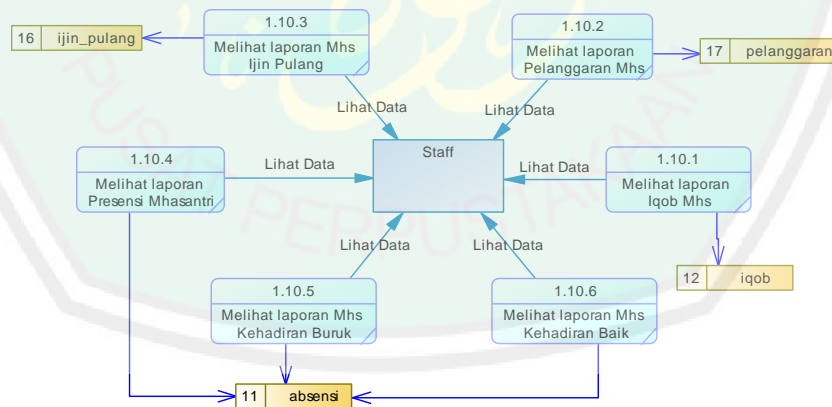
16 ijin_pulang

1.10.3
Melihat laporan Mhs Ijin Pulang

1.10.2
Melihat laporan Pelanggaran Mhs

17 pelanggaran

Lihat Data

Lihat Data

1.10.4
Melihat laporan Presensi Mhasantri

Lihat Data

Staff

Lihat Data

1.10.1
Melihat laporan Iqob Mhs

Lihat Data

Lihat Data

12 iqob

1.10.5
Melihat laporan Mhs Kehadiran Buruk

1.10.6
Melihat laporan Mhs Kehadiran Baik

11 absensi